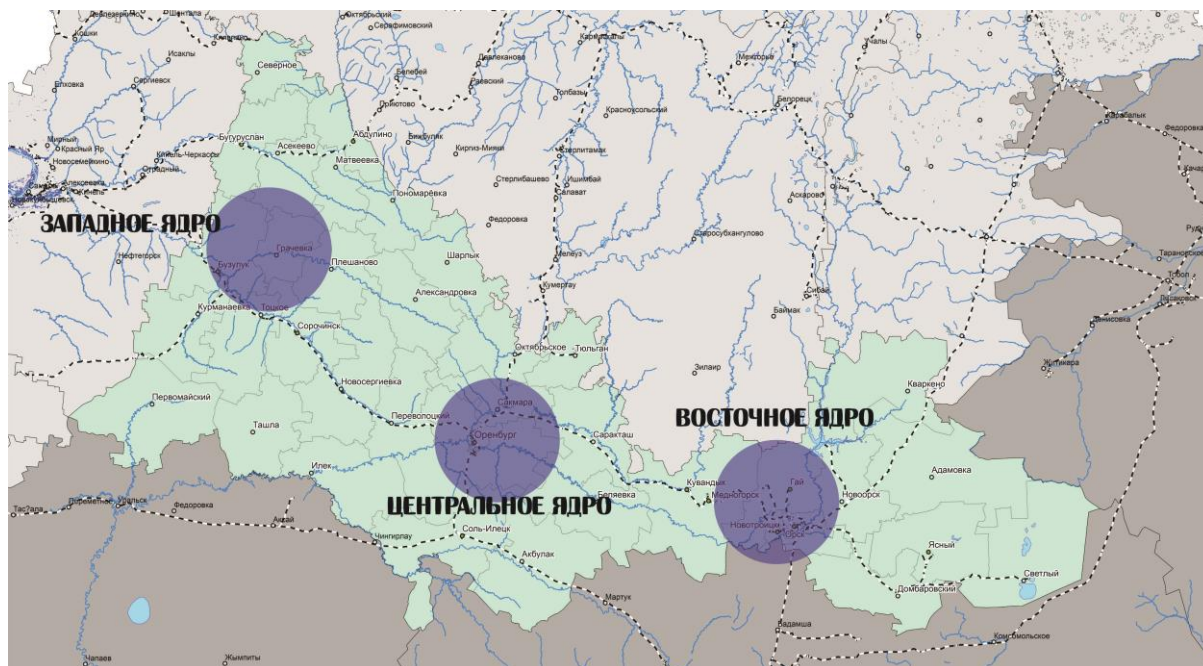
ЗАПАДНОЕ ЯДРО

ЦЕНТРАЛЬНОЕ ЯДРО

ВОСТОЧНОЕ ЯДРО

Северное
Бугуруслан
Асекеево
Абдулино
Матвеевка
Пономарёвка
Грачевка
Бузулук
Плешаново
Курманаевка
Тоцкое
Сорочинск
Шарлык
Александровка
Октябрьское
Тюльган
Новосергиевка
Переволоцкий
Саракташ
Сакмара
Оренбург
Первомайский
Ташла
Илек
Беляевка
Соль-Илецк
Акбулак
Кувандык
Медногорск
Гай
Новотроицк
Орск
Новоорск
Кваркено
Адамовка
Ясный
Светлый
Домбаровский
Федоровка
Стерлитамак
Салават
Ишимбай
Мелеуз
Кумертау
Зилаир
Баймак
Сибай
Белорецк
Аскарово
Старосубхангулово
Белебей
Давлеканово
Толбазы
Красноусольский
Мраково
Киргиз-Мияки
Стерлибашево
Бижбуляк
Приютово
Исаклы
Сергиевск
Нефтегорск
Федоровка
Чингирлау
Мартук
Бадамша
Комсомольское
Жымпиты
Чапаев
Тастала
Акжар
Житикара
Денисовка
Тобол
Тарановское
Кинель-Черкассы
Отрадный
Мирный
Красный Яр
Новосемейкино
Самара
Алексеевка
Ержовка
Кошки
Шентала
Сергиевск
Октябрьский
Серафимовский
Учалы
Магнитогорск
Кармаскалы
Федоровка
Уральск
Бурлин
Карабалык
Рудный